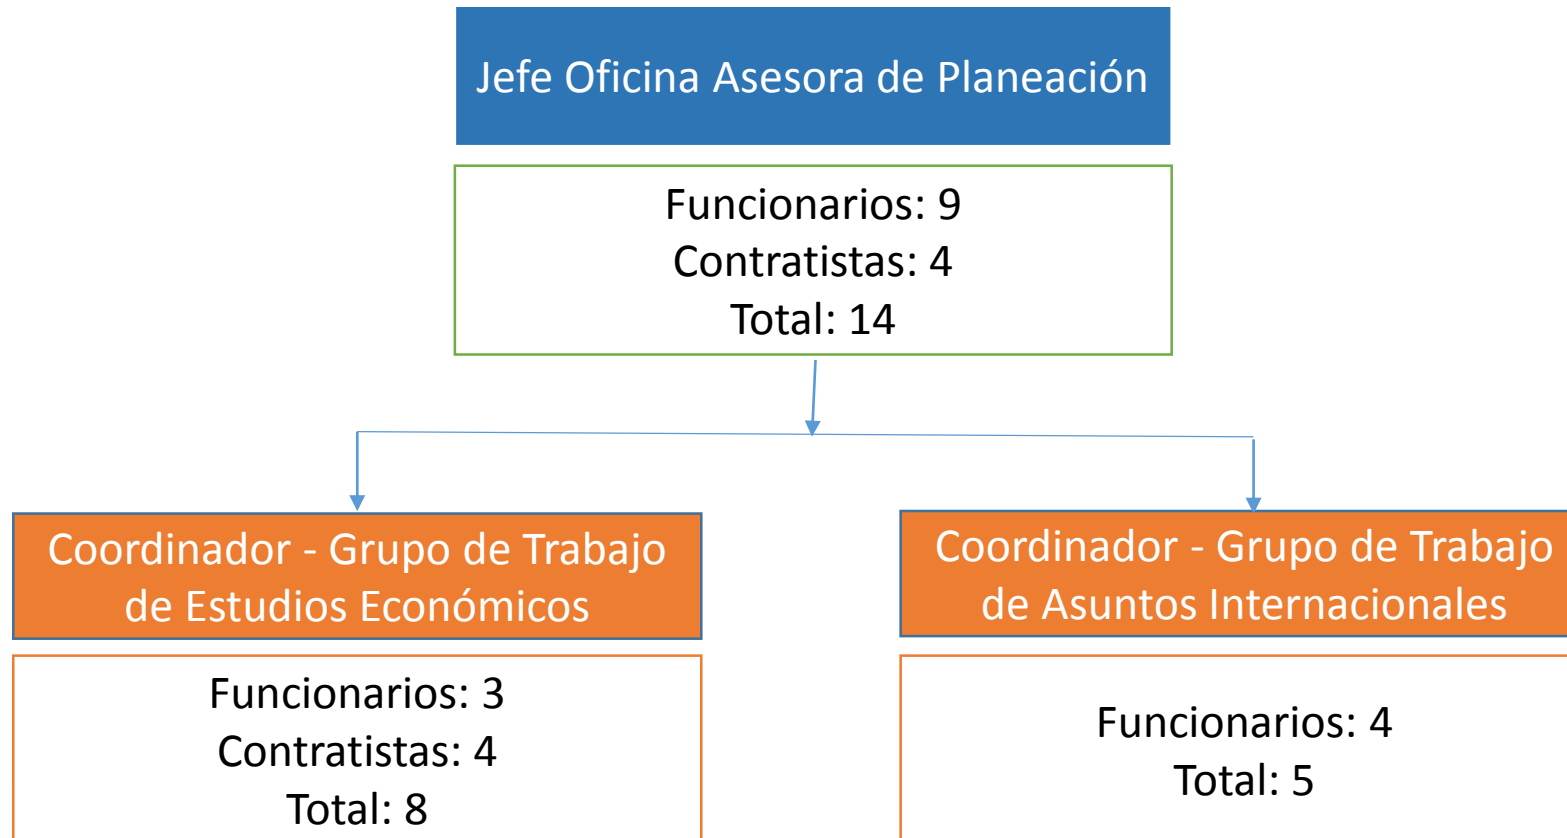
Jefe Oficina Asesora de Planeación

Funcionarios: 9
Contratistas: 4
Total: 14

Coordinador - Grupo de Trabajo de Estudios Económicos

Funcionarios: 3
Contratistas: 4
Total: 8

Coordinador - Grupo de Trabajo de Asuntos Internacionales

Funcionarios: 4
Total: 5